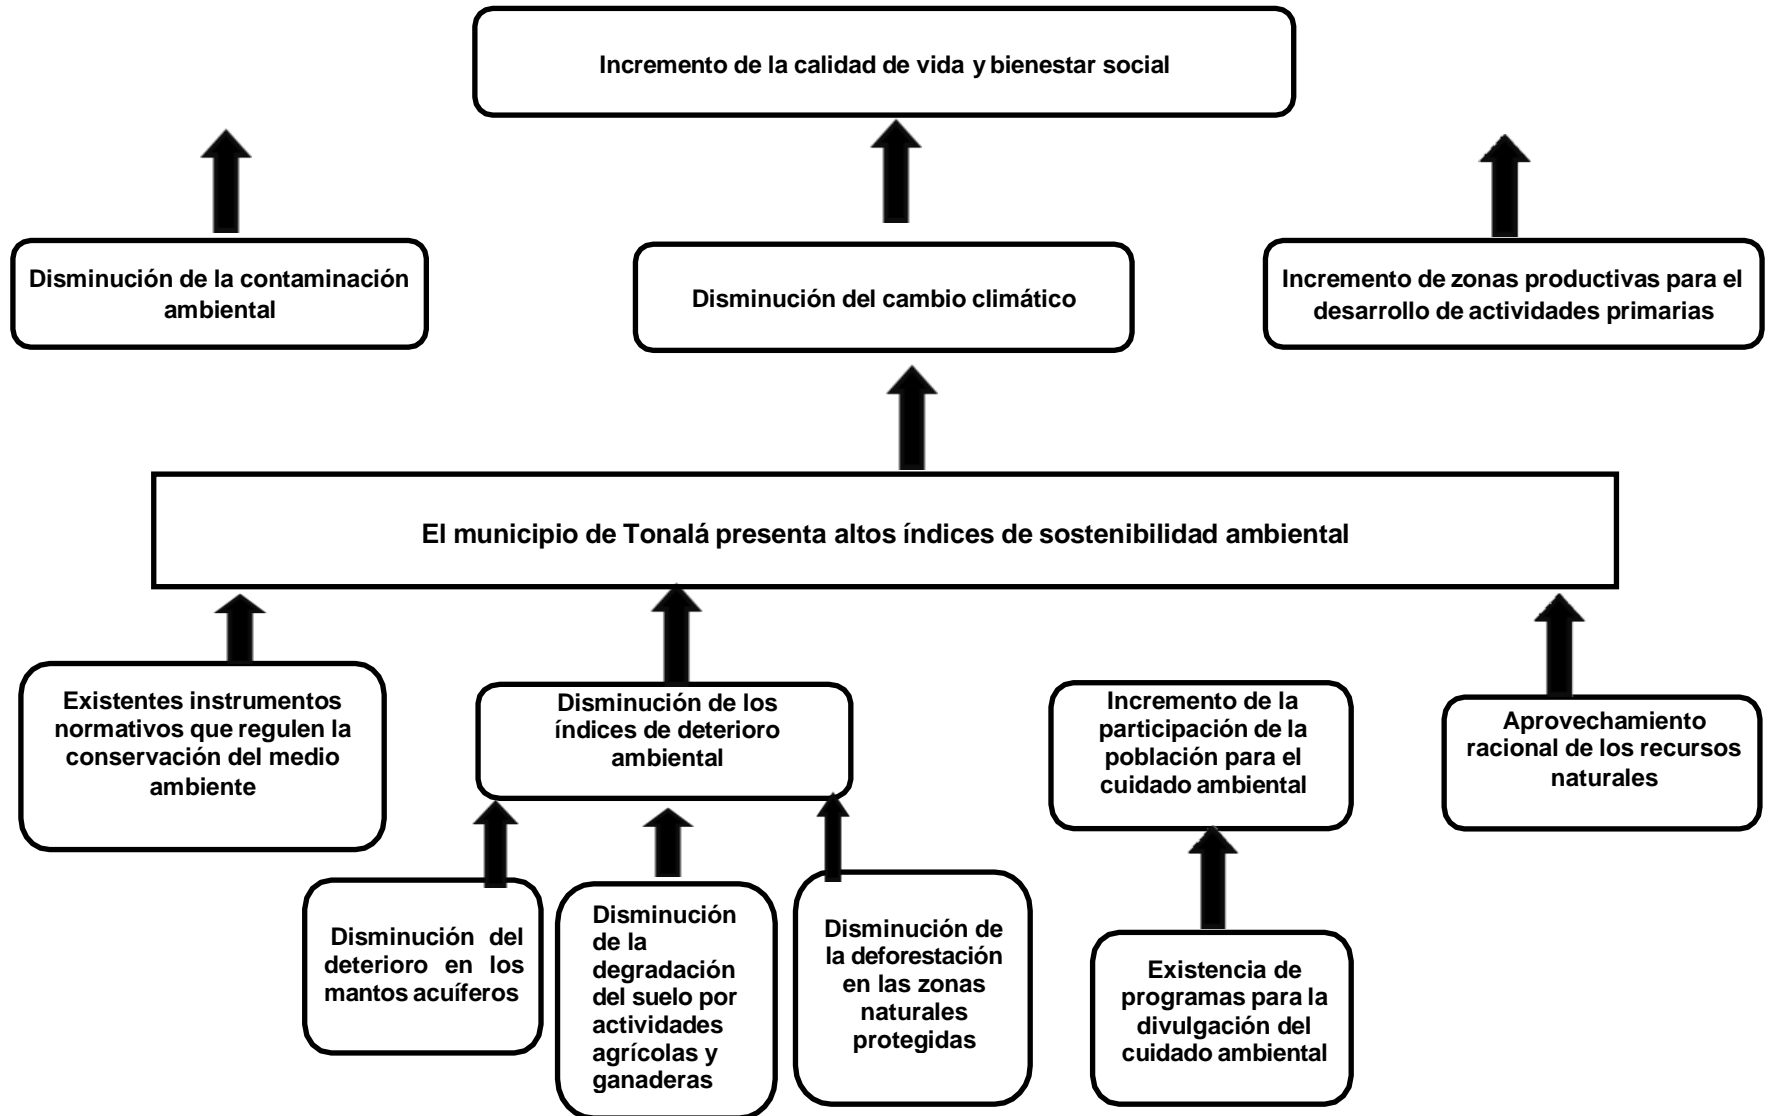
Incremento de la calidad de vida y bienestar social

Disminución de la contaminación ambiental

Disminución del cambio climático

Incremento de zonas productivas para el desarrollo de actividades primarias

El municipio de Tonalá presenta altos índices de sostenibilidad ambiental

Existentes instrumentos normativos que regulen la conservación del medio ambiente

Disminución de los índices de deterioro ambiental

Incremento de la participación de la población para el cuidado ambiental

Aprovechamiento racional de los recursos naturales

Disminución del deterioro en los mantos acuíferos

Disminución de la degradación del suelo por actividades agrícolas y ganaderas

Disminución de la deforestación en las zonas naturales protegidas

Existencia de programas para la divulgación del cuidado ambiental